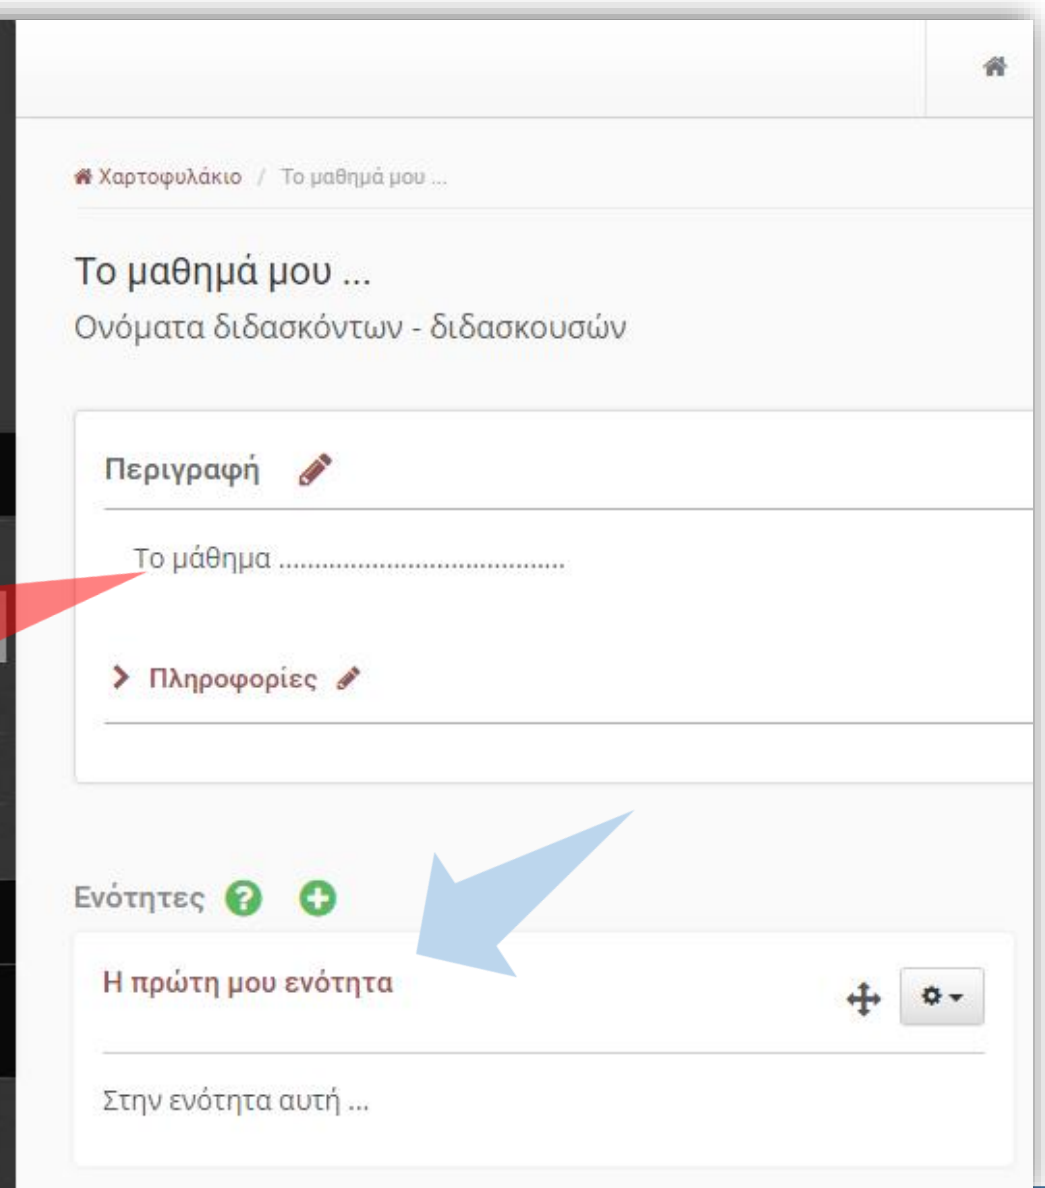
Χαρτοφυλάκιο / Το μαθημά μου ...

Το μαθημά μου ...

Ονόματα διδασκόντων - διδασκουσών

Περιγραφή

Το μάθημα ........................................

Πληροφορίες

Ενότητες

Η πρώτη μου ενότητα

Στην ενότητα αυτή ...